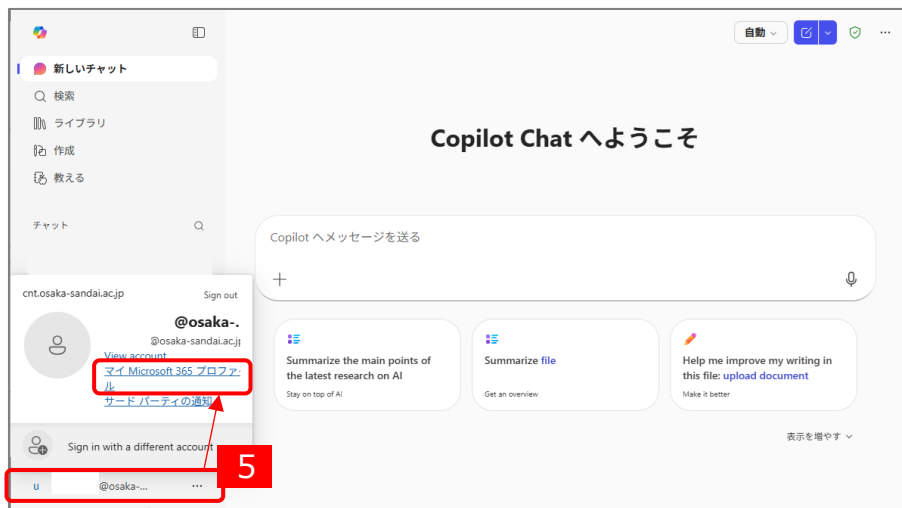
新しいチャット
検索
ライブラリ
作成
教える
チャット

自動

Copilot Chat へようこそ

Copilot へメッセージを送る

+

Summarize the main points of the latest research on AI
Stay on top of AI

Summarize file
Get an overview

Help me improve my writing in this file: upload document
Make it better

表示を増やす

cnt.osaka-sandai.ac.jp
Sign out
@osaka-.
@osaka-sandai.ac.jp
View account
マイ Microsoft 365 プロファイル
サード パーティの通知

Sign in with a different account

u @osaka-... ···

5